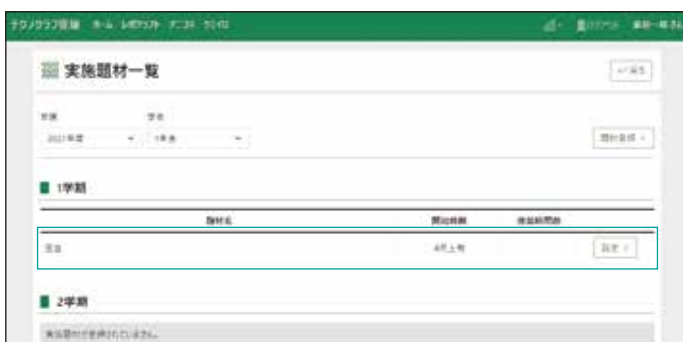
テクノクラブ管理 ホーム レポクラフト アニコネ クリパ

実施題材一覧

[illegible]

年度 学年

2021年度 1年生

題材登録

1学期

| 題材名 | 開始時期 | 実施時間数 | |
|---|---|---|---|
| 支出 | 4月上旬 | | 設定 |

2学期

実施題材が登録されていません。